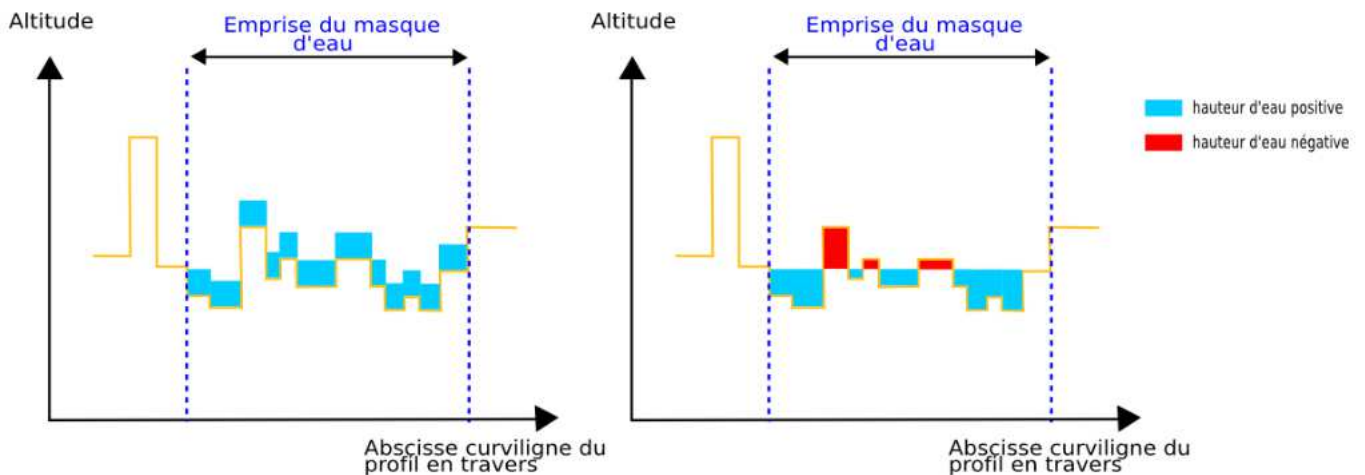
Altitude

Emprise du masque d'eau

Abscisse curviligne du profil en travers

Altitude

Emprise du masque d'eau

Abscisse curviligne du profil en travers

hauteur d'eau positive

hauteur d'eau négative